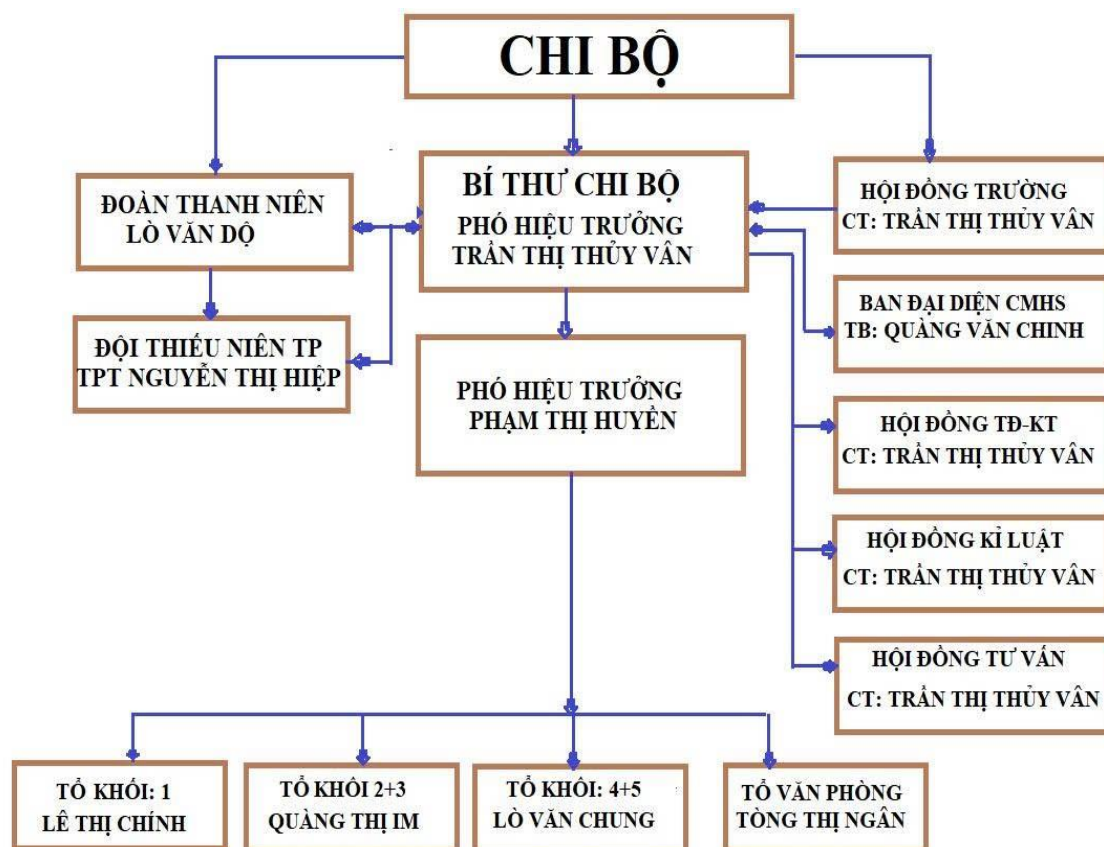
CHI BỘ

ĐOÀN THANH NIÊN
LÒ VĂN DỘ

BÍ THƯ CHI BỘ
PHÓ HIỆU TRƯỞNG
TRẦN THỊ THỦY VÂN

HỘI ĐỒNG TRƯỜNG
CT: TRẦN THỊ THỦY VÂN

ĐỘI THIẾU NIÊN TP
TPT NGUYỄN THỊ HIỆP

PHÓ HIỆU TRƯỞNG
PHẠM THỊ HUYỀN

BAN ĐẠI DIỆN CMHS
TB: QUÀNG VĂN CHINH

HỘI ĐỒNG TĐ-KT
CT: TRẦN THỊ THỦY VÂN

HỘI ĐỒNG KỈ LUẬT
CT: TRẦN THỊ THỦY VÂN

HỘI ĐỒNG TƯ VẤN
CT: TRẦN THỊ THỦY VÂN

TỔ KHỐI: 1
LÊ THỊ CHÍNH

TỔ KHỐI 2+3
QUÀNG THỊ IM

TỔ KHỐI: 4+5
LÒ VĂN CHUNG

TỔ VĂN PHÒNG
TÒNG THỊ NGÂN